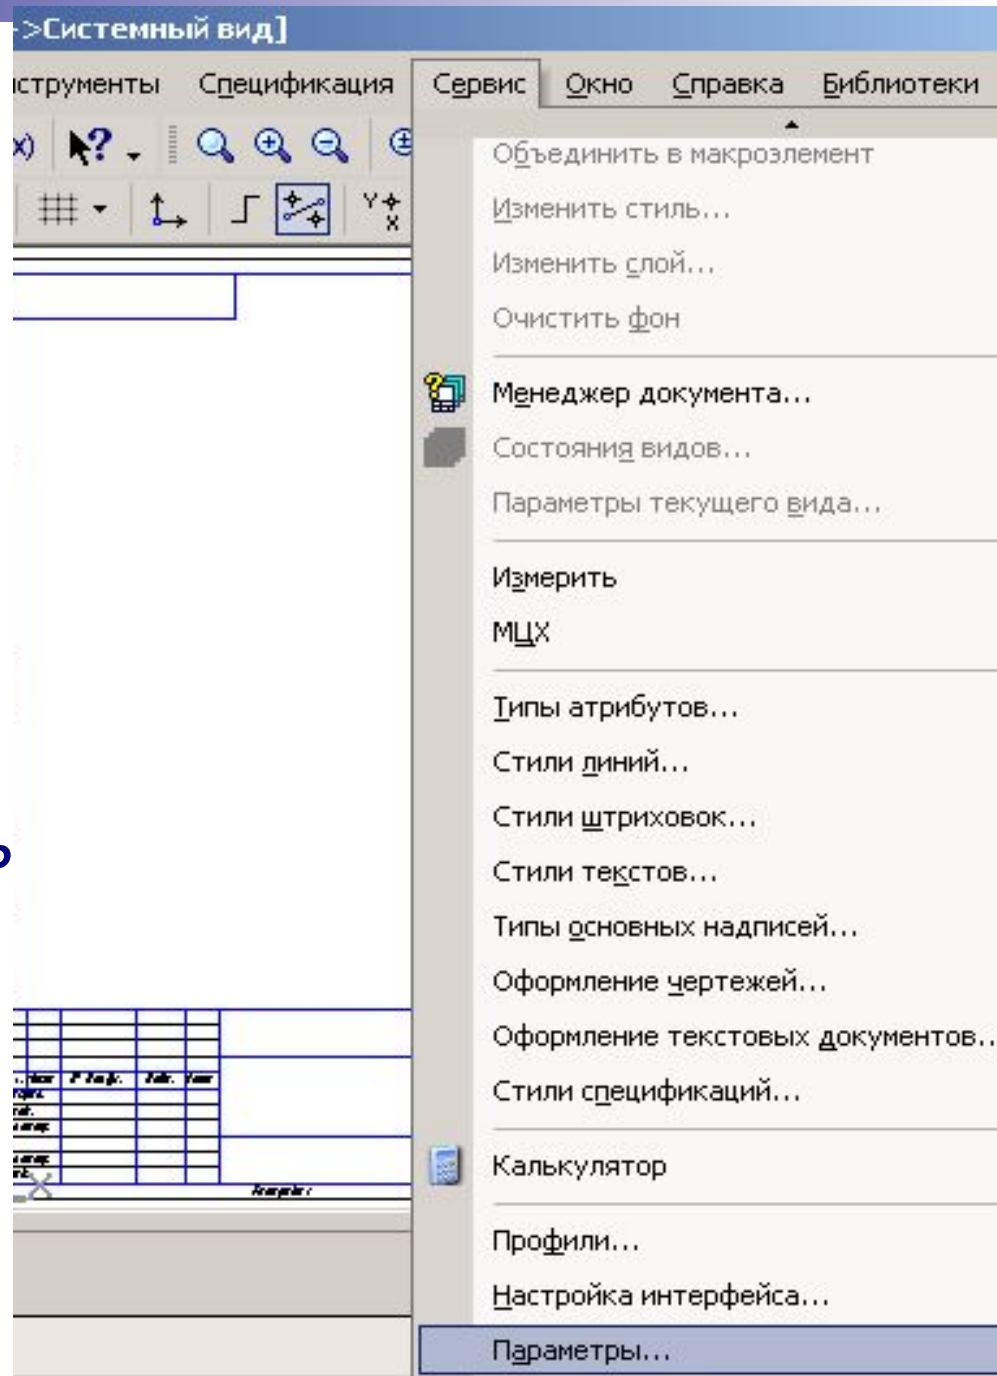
->Системный вид]

струменты Спецификация Сервис Окно Справка Библиотеки

Объединить в макроэлемент
Изменить стиль...
Изменить слой...
Очистить фон
Менеджер документа...
Состояния видов...
Параметры текущего вида...
Измерить
МЦХ
Типы атрибутов...
Стили линий...
Стили штриховок...
Стили текстов...
Типы основных надписей...
Оформление чертежей...
Оформление текстовых документов...
Стили спецификаций...
Калькулятор
Профили...
Настройка интерфейса...
Параметры...